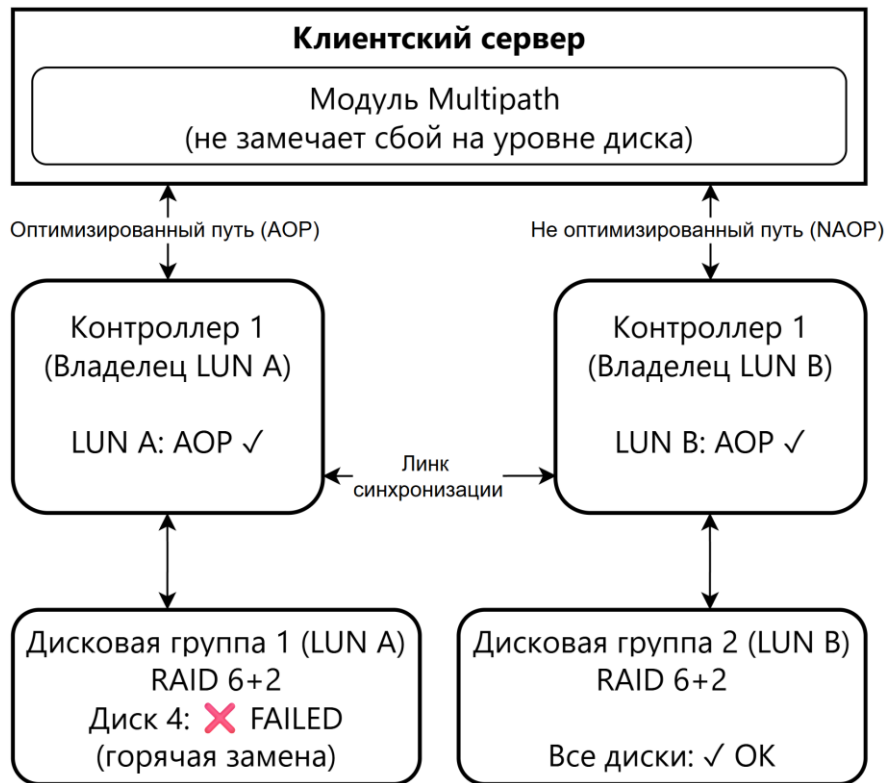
Клиентский сервер

Модуль Multipath
(не замечает сбой на уровне диска)

Оптимизированный путь (AOP)

Не оптимизированный путь (NAOP)

Контроллер 1
(Владелец LUN A)

LUN A: AOP ✓

Линк синхронизации

Контроллер 1
(Владелец LUN B)

LUN B: AOP ✓

Дисковая группа 1 (LUN A)
RAID 6+2
Диск 4: ❌ FAILED
(горячая замена)

Дисковая группа 2 (LUN B)
RAID 6+2

Все диски: ✓ OK